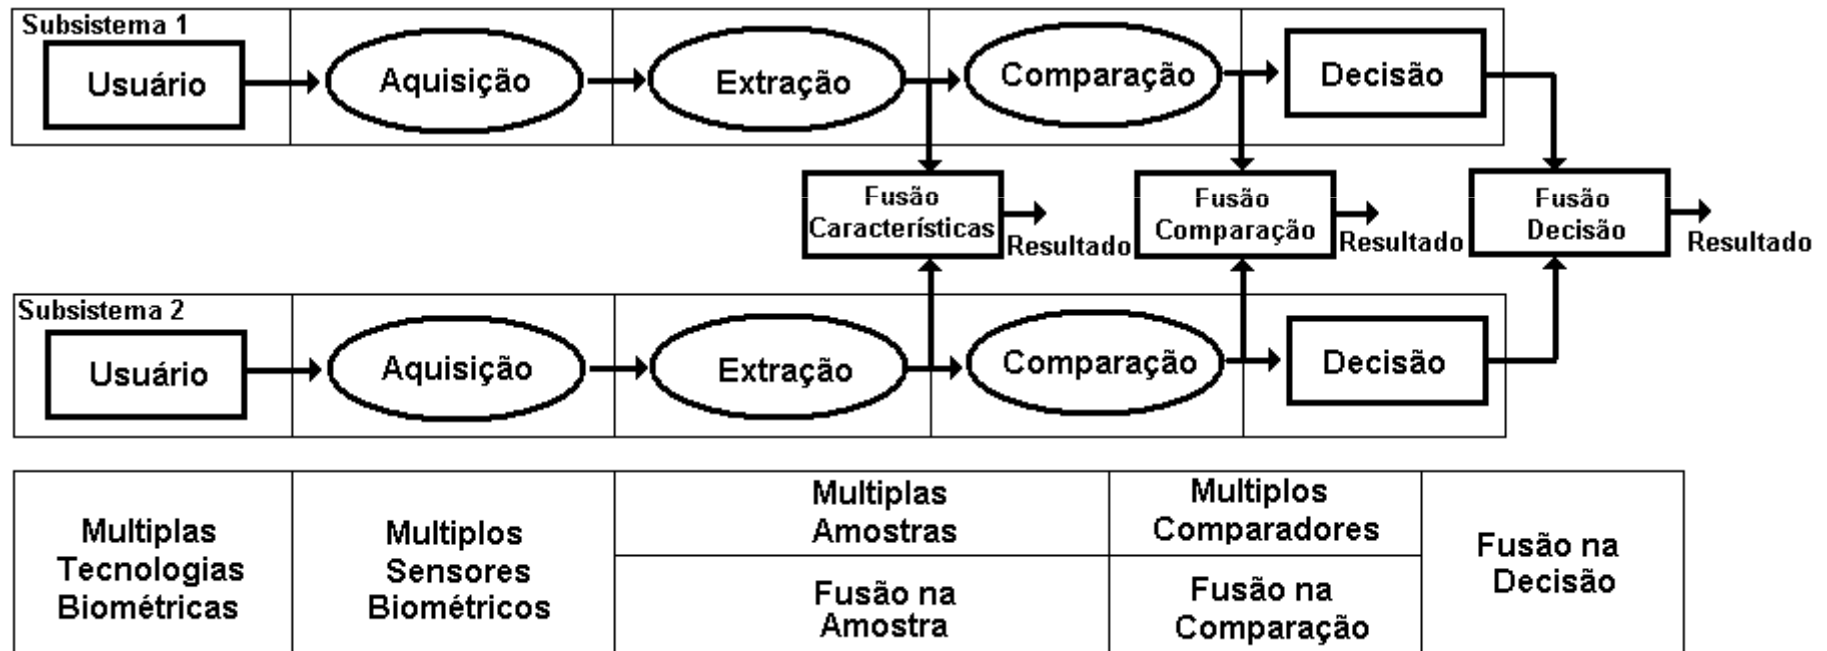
Subsistema 1

Usuário

Aquisição

Extração

Comparação

Decisão

Fusão Características

Resultado

Fusão Comparação

Resultado

Fusão Decisão

Resultado

Subsistema 2

Usuário

Aquisição

Extração

Comparação

Decisão

| Multiplas Tecnologias Biométricas | Multiplos Sensores Biométricos | Multiplas Amostras | Multiplos Comparadores | Fusão na Decisão |
|---|---|---|---|---|
| | | Fusão na Amostra | Fusão na Comparação | |